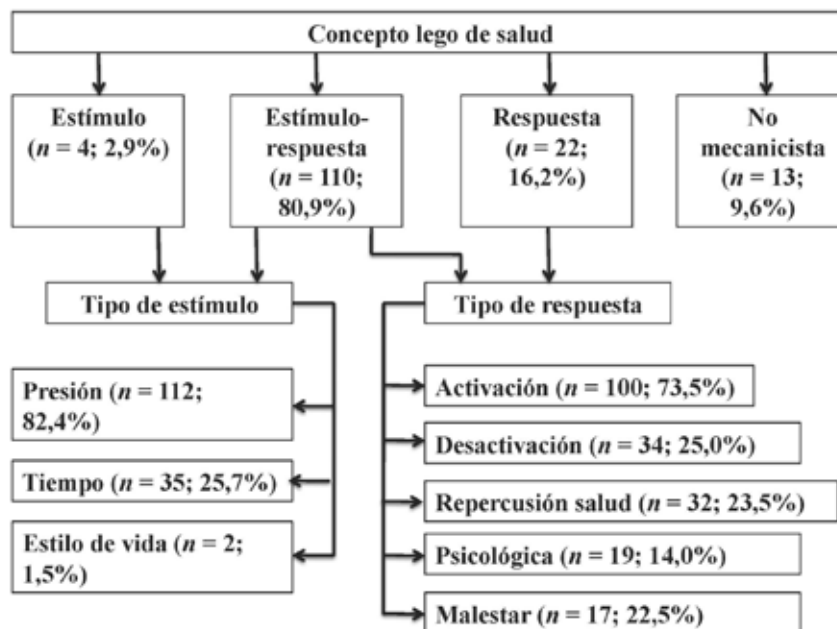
Concepto lego de salud

Estímulo ($n$ = 4; 2,9%)

Estímulo-respuesta ($n$ = 110; 80,9%)

Respuesta ($n$ = 22; 16,2%)

No mecanicista ($n$ = 13; 9,6%)

Tipo de estímulo

Tipo de respuesta

Presión ($n$ = 112; 82,4%)

Tiempo ($n$ = 35; 25,7%)

Estilo de vida ($n$ = 2; 1,5%)

Activación ($n$ = 100; 73,5%)

Desactivación ($n$ = 34; 25,0%)

Repercusión salud ($n$ = 32; 23,5%)

Psicológica ($n$ = 19; 14,0%)

Malestar ($n$ = 17; 22,5%)